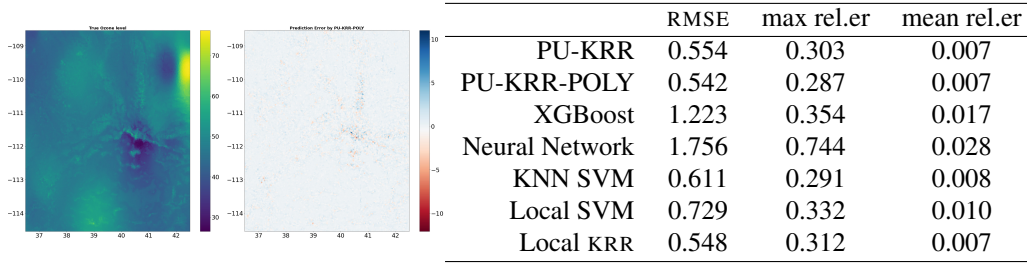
True Ozone level

−109
−110
−111
−112
−113
−114

37 38 39 40 41 42

70
60
50
40
30

Prediction Error by PU-KRR-POLY

−109
−110
−111
−112
−113
−114

37 38 39 40 41 42

10
5
0
−5
−10

| | RMSE | max rel.er | mean rel.er |
|---|---|---|---|
| PU-KRR | 0.554 | 0.303 | 0.007 |
| PU-KRR-POLY | 0.542 | 0.287 | 0.007 |
| XGBoost | 1.223 | 0.354 | 0.017 |
| Neural Network | 1.756 | 0.744 | 0.028 |
| KNN SVM | 0.611 | 0.291 | 0.008 |
| Local SVM | 0.729 | 0.332 | 0.010 |
| Local KRR | 0.548 | 0.312 | 0.007 |